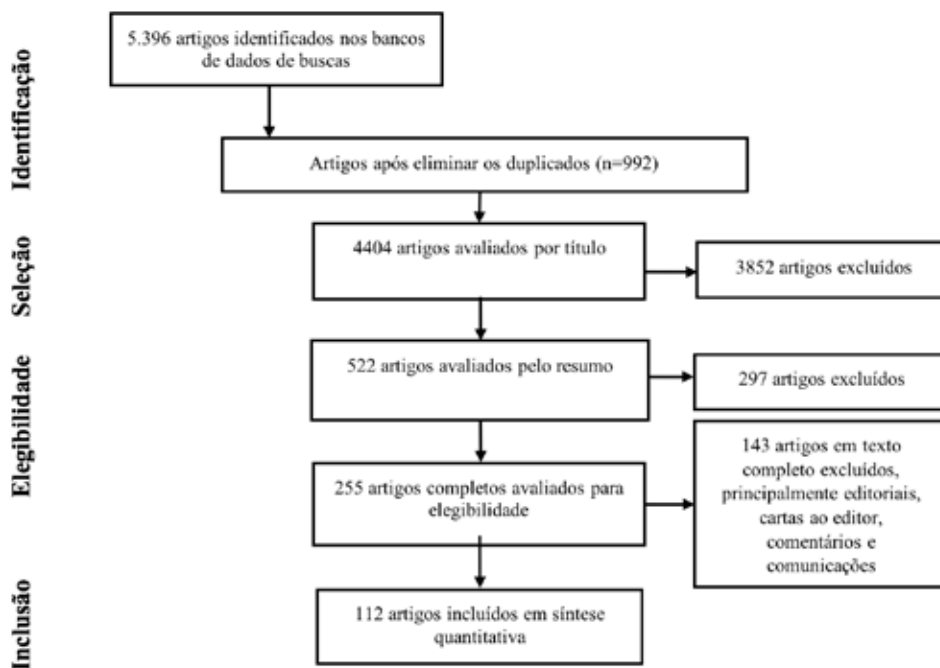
Identificação

5.396 artigos identificados nos bancos de dados de buscas

Artigos após eliminar os duplicados (n=992)

Seleção

4404 artigos avaliados por título

3852 artigos excluídos

Elegibilidade

522 artigos avaliados pelo resumo

297 artigos excluídos

255 artigos completos avaliados para elegibilidade

143 artigos em texto completo excluídos, principalmente editoriais, cartas ao editor, comentários e comunicações

Inclusão

112 artigos incluídos em síntese quantitativa